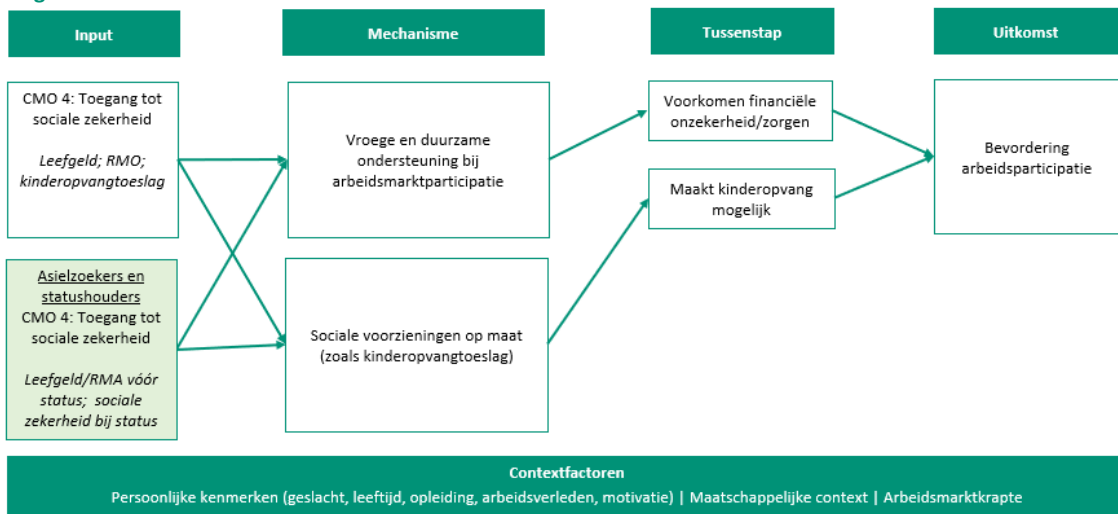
Input

Mechanisme

Tussenstap

Uitkomst

CMO 4: Toegang tot sociale zekerheid

*Leefgeld; RMO; kinderopvangtoeslag*

Asielzoekers en statushouders
CMO 4: Toegang tot sociale zekerheid

*Leefgeld/RMA vóór status; sociale zekerheid bij status*

Vroege en duurzame ondersteuning bij arbeidsmarktparticipatie

Sociale voorzieningen op maat (zoals kinderopvangtoeslag)

Voorkomen financiële onzekerheid/zorgen

Maakt kinderopvang mogelijk

Bevordering arbeidsparticipatie

Contextfactoren
Persoonlijke kenmerken (geslacht, leeftijd, opleiding, arbeidsverleden, motivatie) | Maatschappelijke context | Arbeidsmarktkrapte